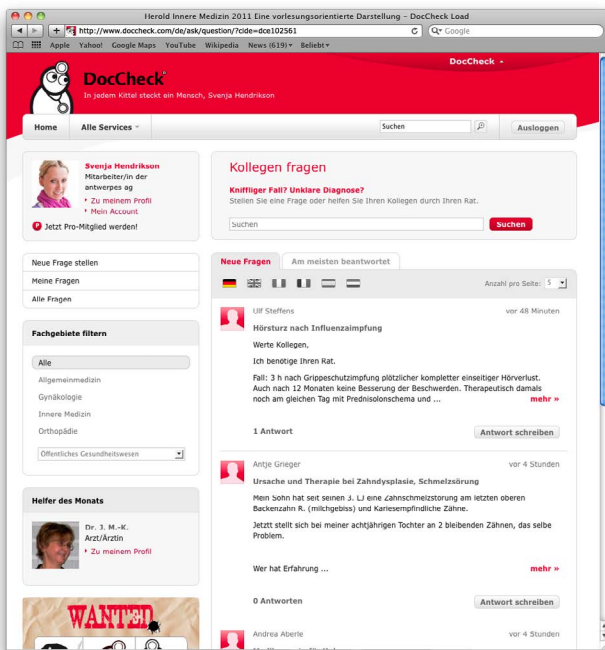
Herold Innere Medizin 2011 Eine vorlesungsorientierte Darstellung - DocCheck Load

http://www.doccheck.com/de/ask/question/?cide=dce102561

Google

Apple Yahoo! Google Maps YouTube Wikipedia News (619) Beliebt

DocCheck

DocCheck
In jedem Kittel steckt ein Mensch, Svenja Hendrikson

Home Alle Services

Suchen

Ausloggen

Svenja Hendrikson
Mitarbeiter/in der antwerpes ag
Zu meinem Profil
Mein Account

Jetzt Pro-Mitglied werden!

Kollegen fragen

Kniffliger Fall? Unklare Diagnose?
Stellen Sie eine Frage oder helfen Sie Ihren Kollegen durch Ihren Rat.

Suchen

Suchen

Neue Frage stellen
Meine Fragen
Alle Fragen

Neue Fragen
Am meisten beantwortet

Anzahl pro Seite: 5

Fachgebiete filtern

Alle
Allgemeinmedizin
Gynäkologie
Innere Medizin
Orthopädie
Öffentliches Gesundheitswesen

Ulf Steffens
vor 48 Minuten
Hörsturz nach Influenzaimpfung

Werte Kollegen,

Ich benötige Ihren Rat.

Fall: 3 h nach Grippeschutzimpfung plötzlicher kompletter einseitiger Hörverlust. Auch nach 12 Monaten keine Besserung der Beschwerden. Therapeutisch damals noch am gleichen Tag mit Prednisolonschema und ...
mehr »

1 Antwort
Antwort schreiben

Antje Grieger
vor 4 Stunden
Ursache und Therapie bei Zahndysplasie, Schmelzstörung

Mein Sohn hat seit seinen 3. LJ eine Zahnschmelzstörung am letzten oberen Backenzahn R. (milchgebiss) und Kariesempfindliche Zähne.

Jetztt stellt sich bei meiner achtjährigen Tochter an 2 bleibenden Zähnen, das selbe Problem.

Wer hat Erfahrung ...
mehr »

0 Antworten
Antwort schreiben

Helfer des Monats

Dr. J. M.-K.
Arzt/Ärztin
Zu meinem Profil

WANTED

Andrea Aberle
vor 4 Stunden
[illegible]